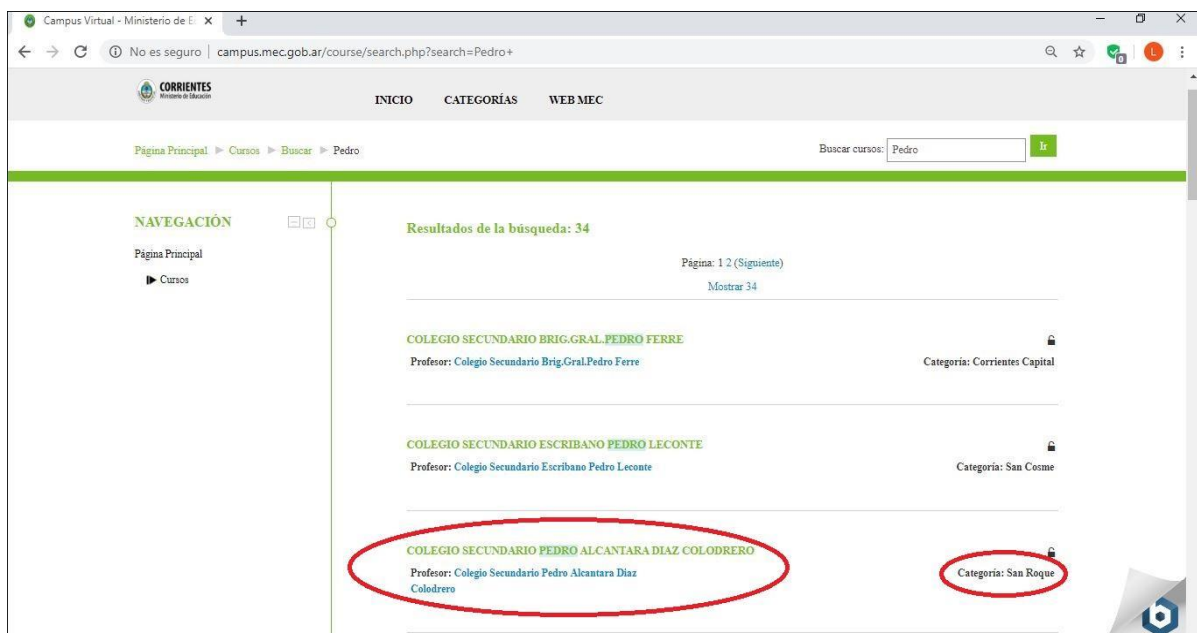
Campus Virtual - Ministerio de E ×

No es seguro | campus.mec.gob.ar/course/search.php?search=Pedro+

CORRIENTES
Ministerio de Educación

INICIO CATEGORÍAS WEB MEC

Página Principal ► Cursos ► Buscar ► Pedro

Buscar cursos: Pedro Ir

NAVEGACIÓN

Página Principal

Cursos

Resultados de la búsqueda: 34

Página: 1 2 (Siguiente)

Mostrar 34

COLEGIO SECUNDARIO BRIG.GRAL.PEDRO FERRE

Profesor: Colegio Secundario Brig.Gral.Pedro Ferre

Categoría: Corrientes Capital

COLEGIO SECUNDARIO ESCRIBANO PEDRO LECONTE

Profesor: Colegio Secundario Escribano Pedro Leconte

Categoría: San Cosme

COLEGIO SECUNDARIO PEDRO ALCANTARA DIAZ COLODRERO

Profesor: Colegio Secundario Pedro Alcantara Diaz Colodrero

Categoría: San Roque